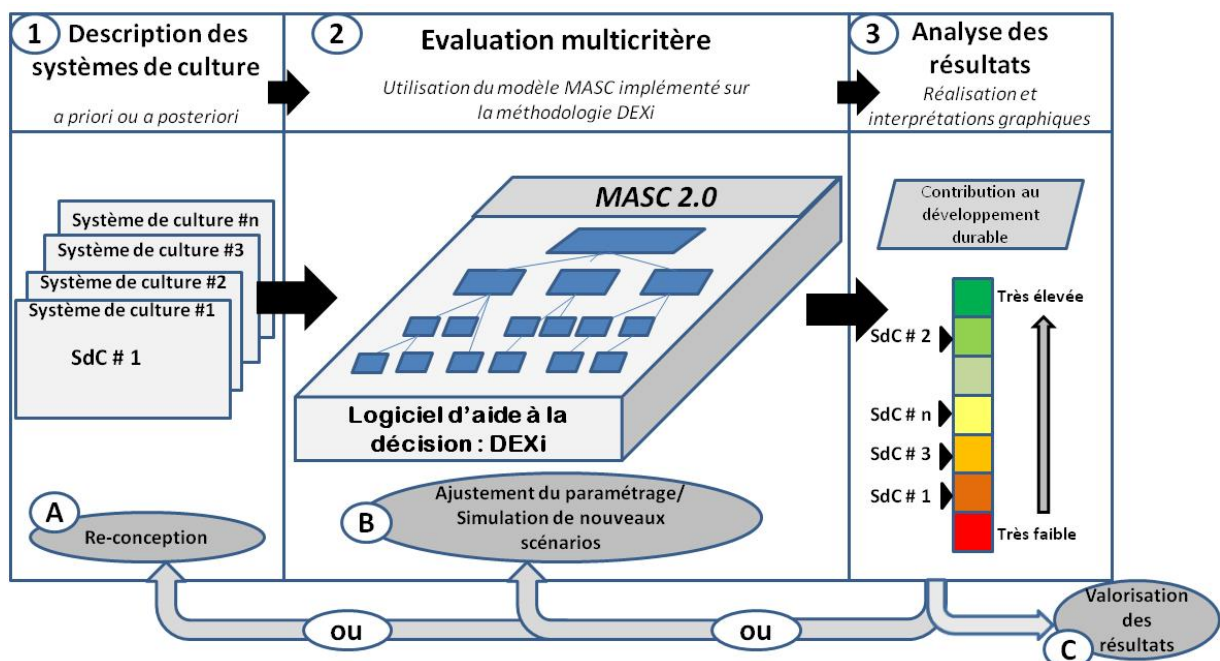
1 Description des systèmes de culture

a priori ou a posteriori

2 Evaluation multicritère

Utilisation du modèle MASC implémenté sur la méthodologie DEXi

3 Analyse des résultats

Réalisation et interprétations graphiques

Système de culture #n
Système de culture #3
Système de culture #2
Système de culture #1

SdC # 1

MASC 2.0

Logiciel d'aide à la décision : DEXi

Contribution au développement durable

Très élevée

SdC # 2

SdC # n

SdC # 3

SdC # 1

Très faible

A Re-conception

B Ajustement du paramétrage/ Simulation de nouveaux scénarios

ou

ou

Valorisation des résultats C